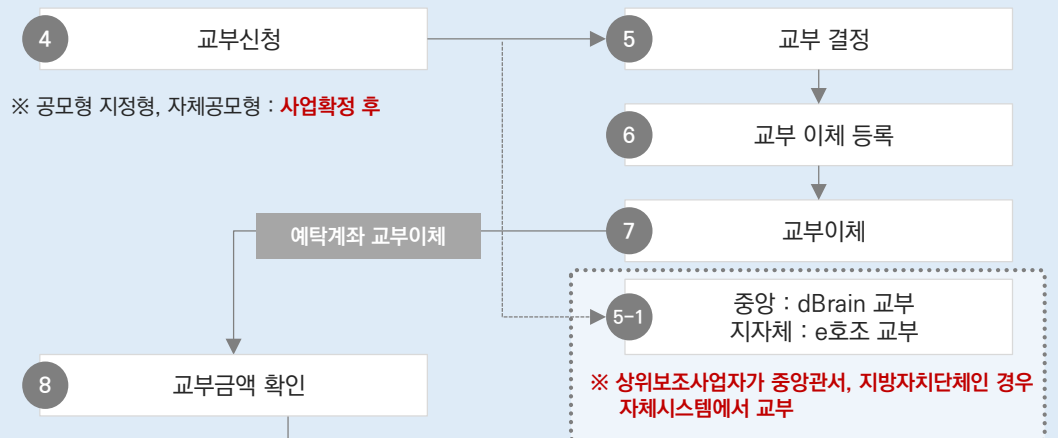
4 교부신청

※ 공모형 지정형, 자체공모형 : 사업확정 후

5 교부 결정

6 교부 이체 등록

예탁계좌 교부이체

7 교부이체

5-1 중앙 : dBrain 교부
지자체 : e호조 교부

※ 상위보조사업자가 중앙관서, 지방자치단체인 경우 자체시스템에서 교부

8 교부금액 확인